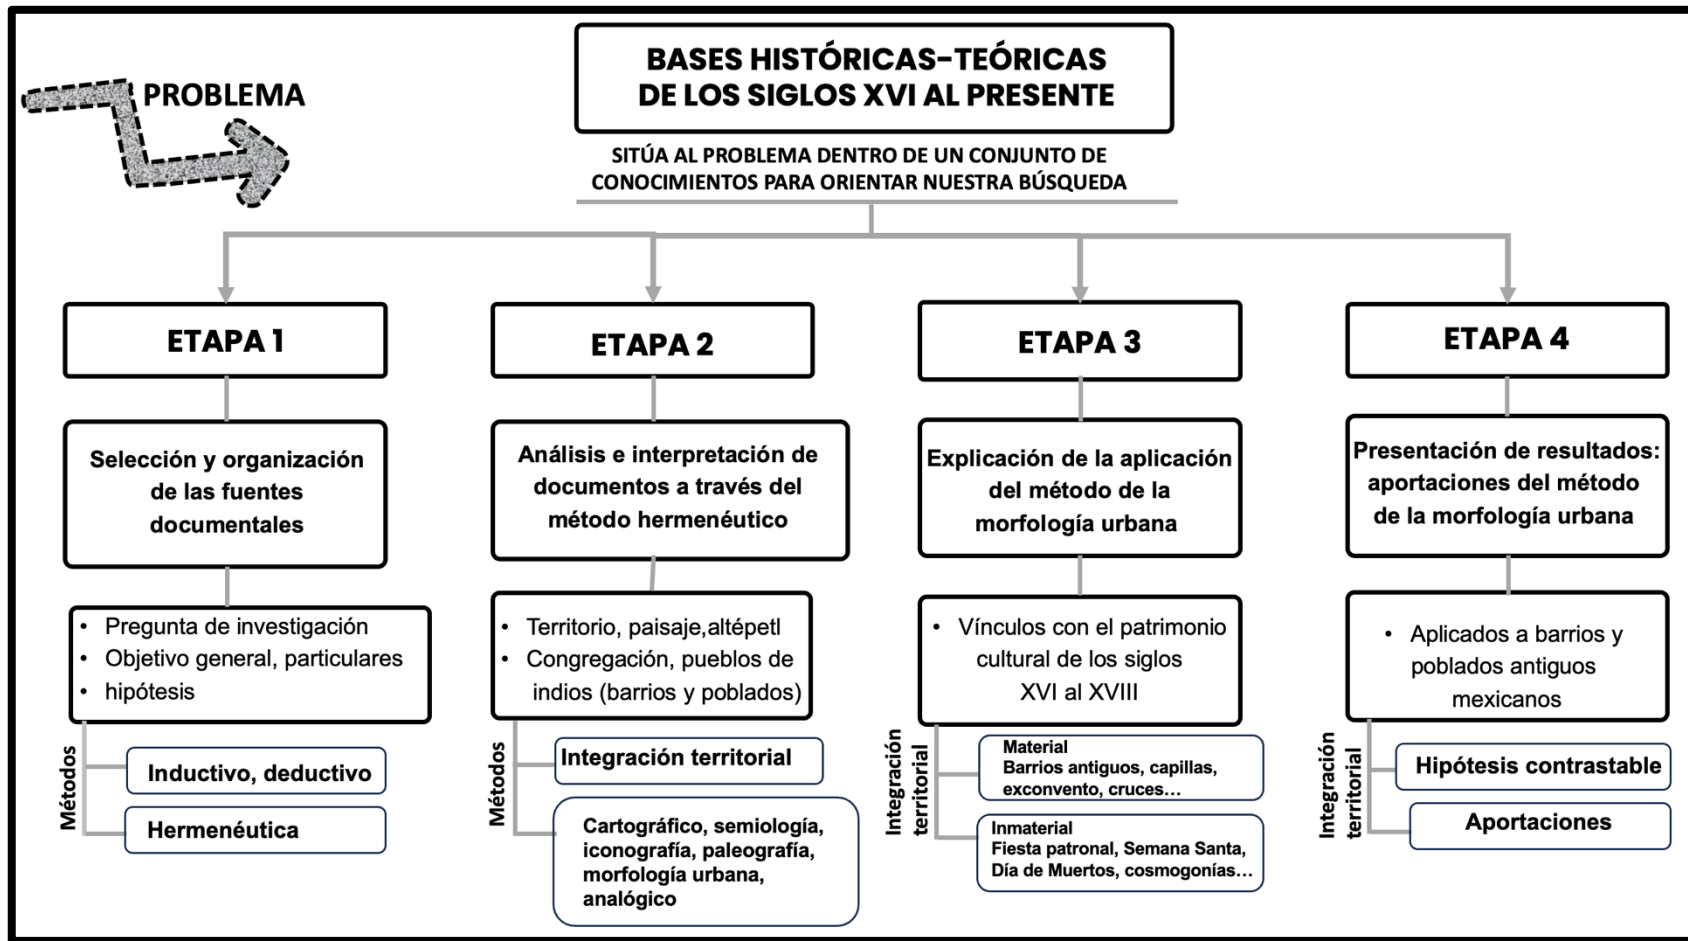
PROBLEMA

BASES HISTÓRICAS-TEÓRICAS DE LOS SIGLOS XVI AL PRESENTE

SITÚA AL PROBLEMA DENTRO DE UN CONJUNTO DE CONOCIMIENTOS PARA ORIENTAR NUESTRA BÚSQUEDA

ETAPA 1

Selección y organización de las fuentes documentales

• Pregunta de investigación
• Objetivo general, particulares
• hipótesis

Métodos

Inductivo, deductivo

Hermenéutica

ETAPA 2

Análisis e interpretación de documentos a través del método hermenéutico

• Territorio, paisaje,altépetl
• Congregación, pueblos de indios (barrios y poblados)

Métodos

Integración territorial

Cartográfico, semiología, iconografía, paleografía, morfología urbana, analógico

ETAPA 3

Explicación de la aplicación del método de la morfología urbana

• Vínculos con el patrimonio cultural de los siglos XVI al XVIII

Integración territorial

Material
Barrios antiguos, capillas, exconvento, cruces…

Inmaterial
Fiesta patronal, Semana Santa, Día de Muertos, cosmogonías…

ETAPA 4

Presentación de resultados: aportaciones del método de la morfología urbana

• Aplicados a barrios y poblados antiguos mexicanos

Integración territorial

Hipótesis contrastable

Aportaciones